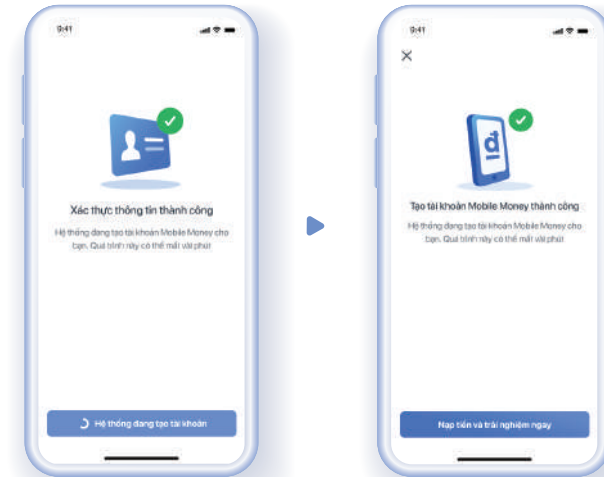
9:41

Xác thực thông tin thành công

Hệ thống đang tạo tài khoản Mobile Money cho bạn. Quá trình này có thể mất vài phút

Hệ thống đang tạo tài khoản

9:41

×

đ

Tạo tài khoản Mobile Money thành công

Hệ thống đang tạo tài khoản Mobile Money cho bạn. Quá trình này có thể mất vài phút

Nạp tiền và trải nghiệm ngay